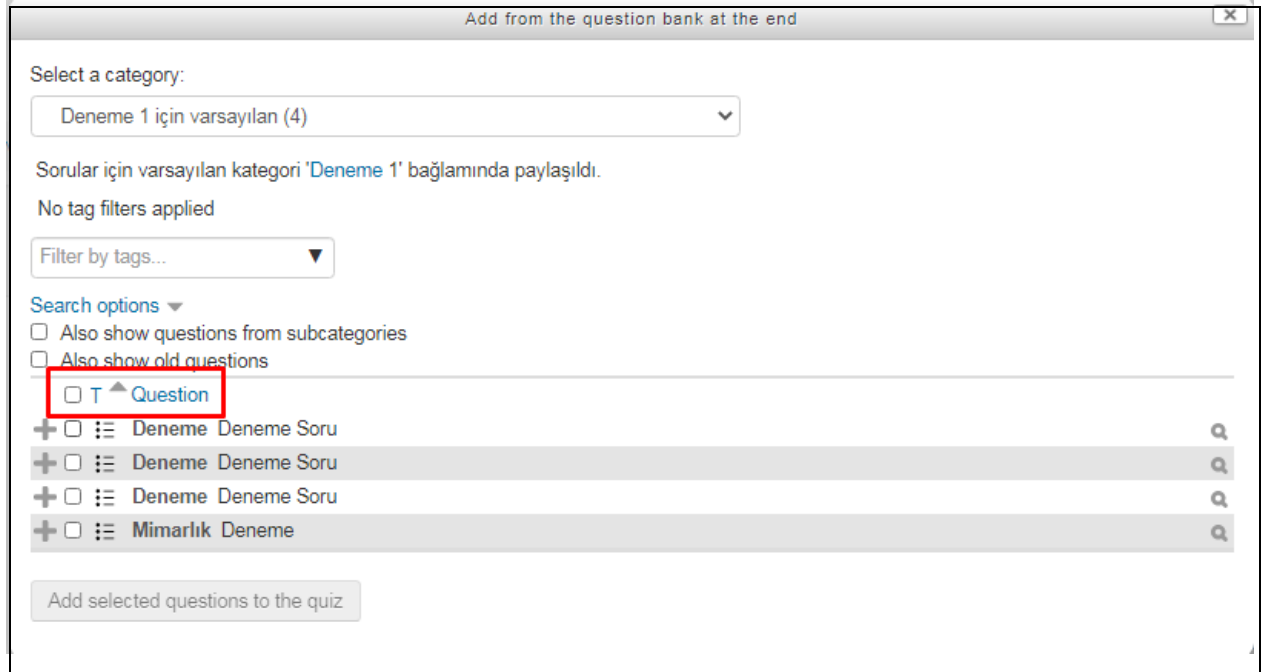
Add from the question bank at the end

Select a category:

Deneme 1 için varsayılan (4)

Sorular için varsayılan kategori 'Deneme 1' bağlamında paylaşıldı.

No tag filters applied

Filter by tags...

Search options

Also show questions from subcategories

Also show old questions

T Question

Deneme Deneme Soru

Deneme Deneme Soru

Deneme Deneme Soru

Mimarlık Deneme

Add selected questions to the quiz